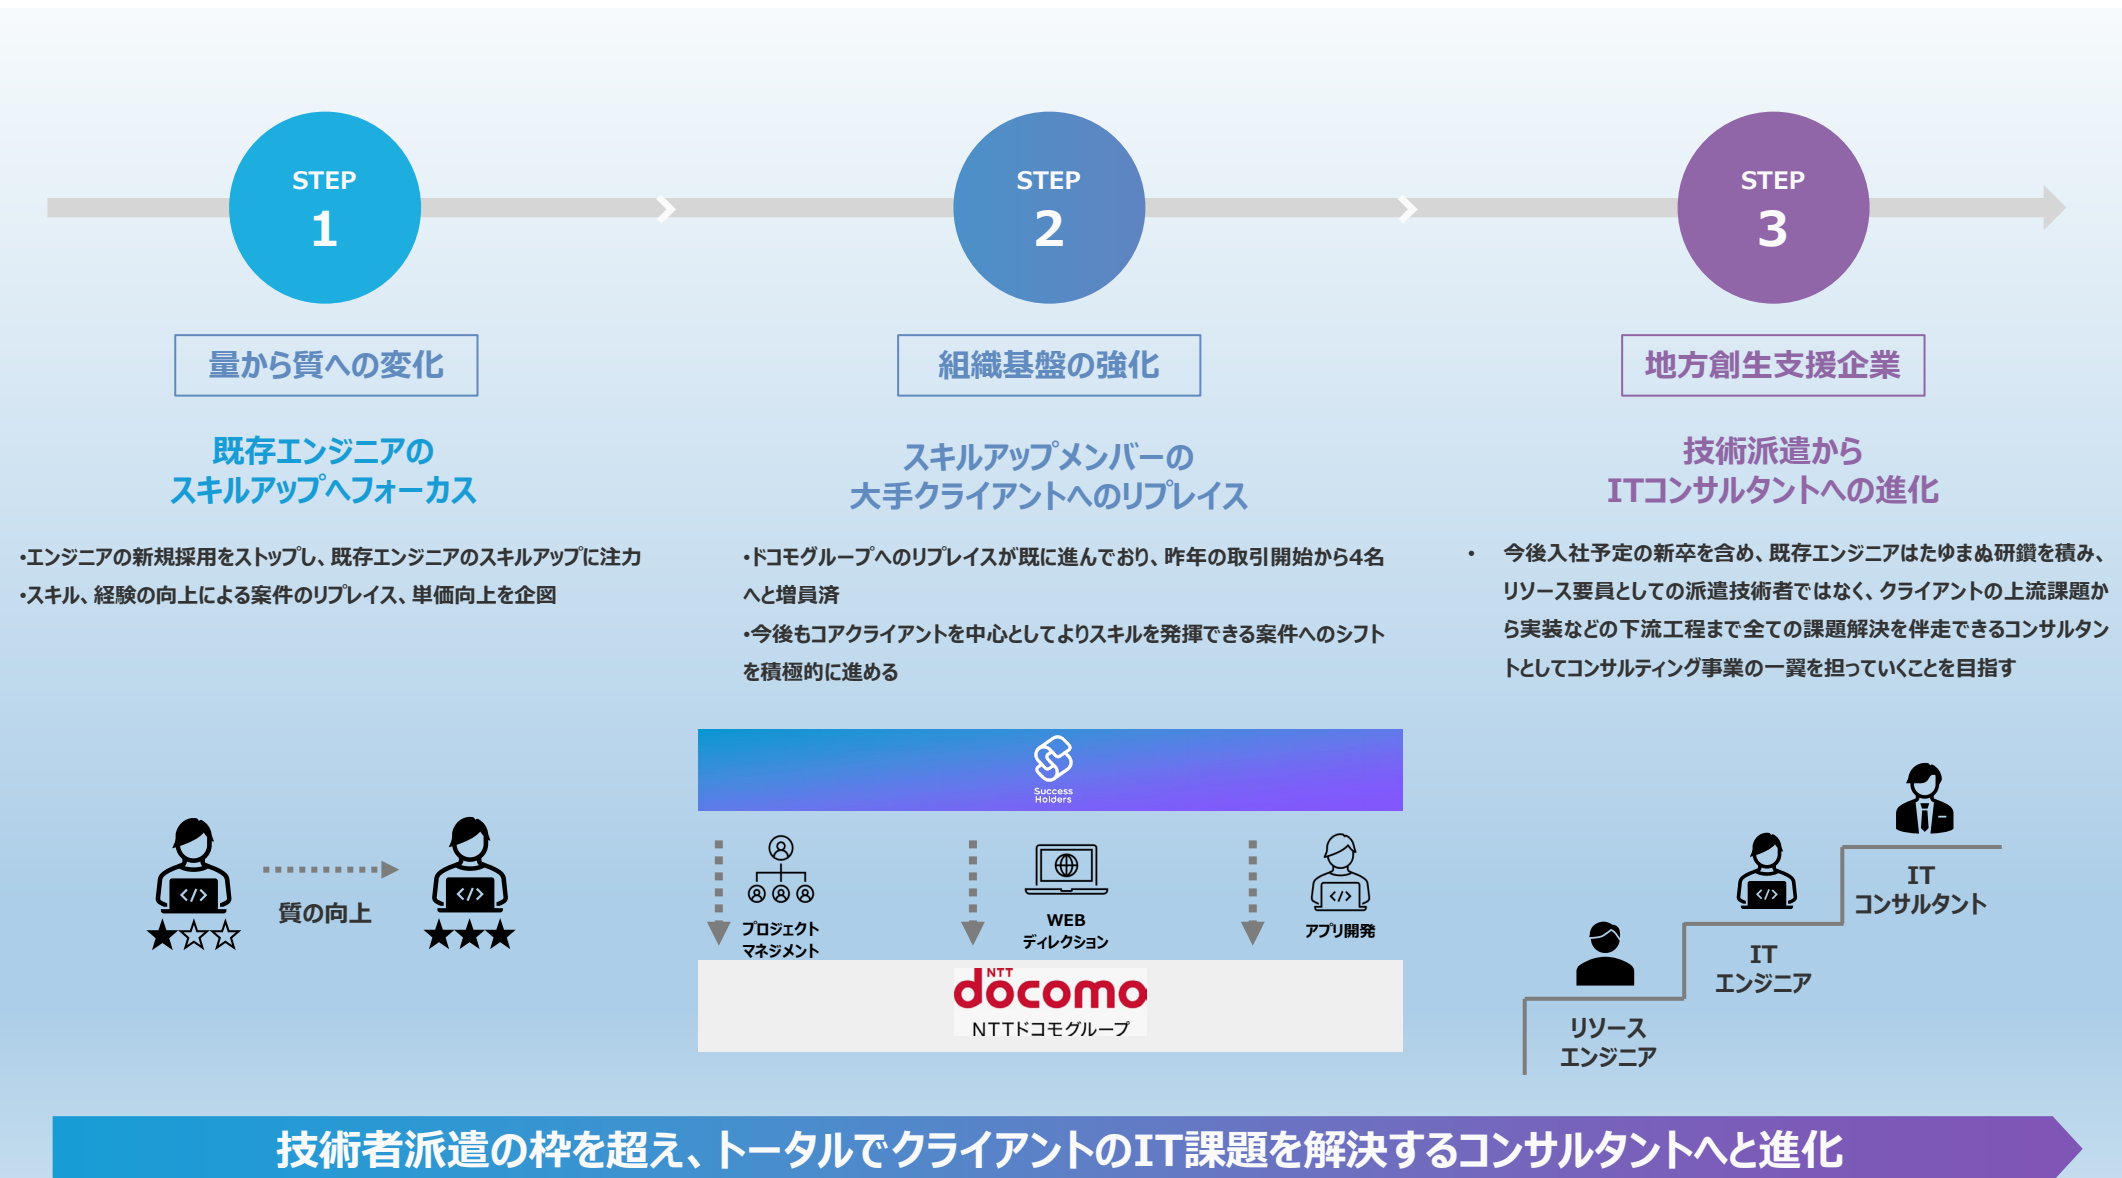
STEP
1

量から質への変化

既存エンジニアの
スキルアップへフォーカス

・エンジニアの新規採用をストップし、既存エンジニアのスキルアップに注力
・スキル、経験の向上による案件のリプレイス、単価向上を企図

質の向上

STEP
2

組織基盤の強化

スキルアップメンバーの
大手クライアントへのリプレイス

・ドコモグループへのリプレイスが既に進んでおり、昨年の取引開始から4名へと増員済
・今後もコアクライアントを中心としてよりスキルを発揮できる案件へのシフトを積極的に進める

Success Holders

プロジェクト
マネジメント

WEB
ディレクション

アプリ開発

NTT
docomo
NTTドコモグループ

STEP
3

地方創生支援企業

技術派遣から
ITコンサルタントへの進化

・ 今後入社予定の新卒を含め、既存エンジニアはたゆまぬ研鑽を積み、リソース要員としての派遣技術者ではなく、クライアントの上流課題から実装などの下流工程まで全ての課題解決を伴走できるコンサルタントとしてコンサルティング事業の一翼を担っていくことを目指す

IT
コンサルタント

IT
エンジニア

リソース
エンジニア

技術者派遣の枠を超え、トータルでクライアントのIT課題を解決するコンサルタントへと進化